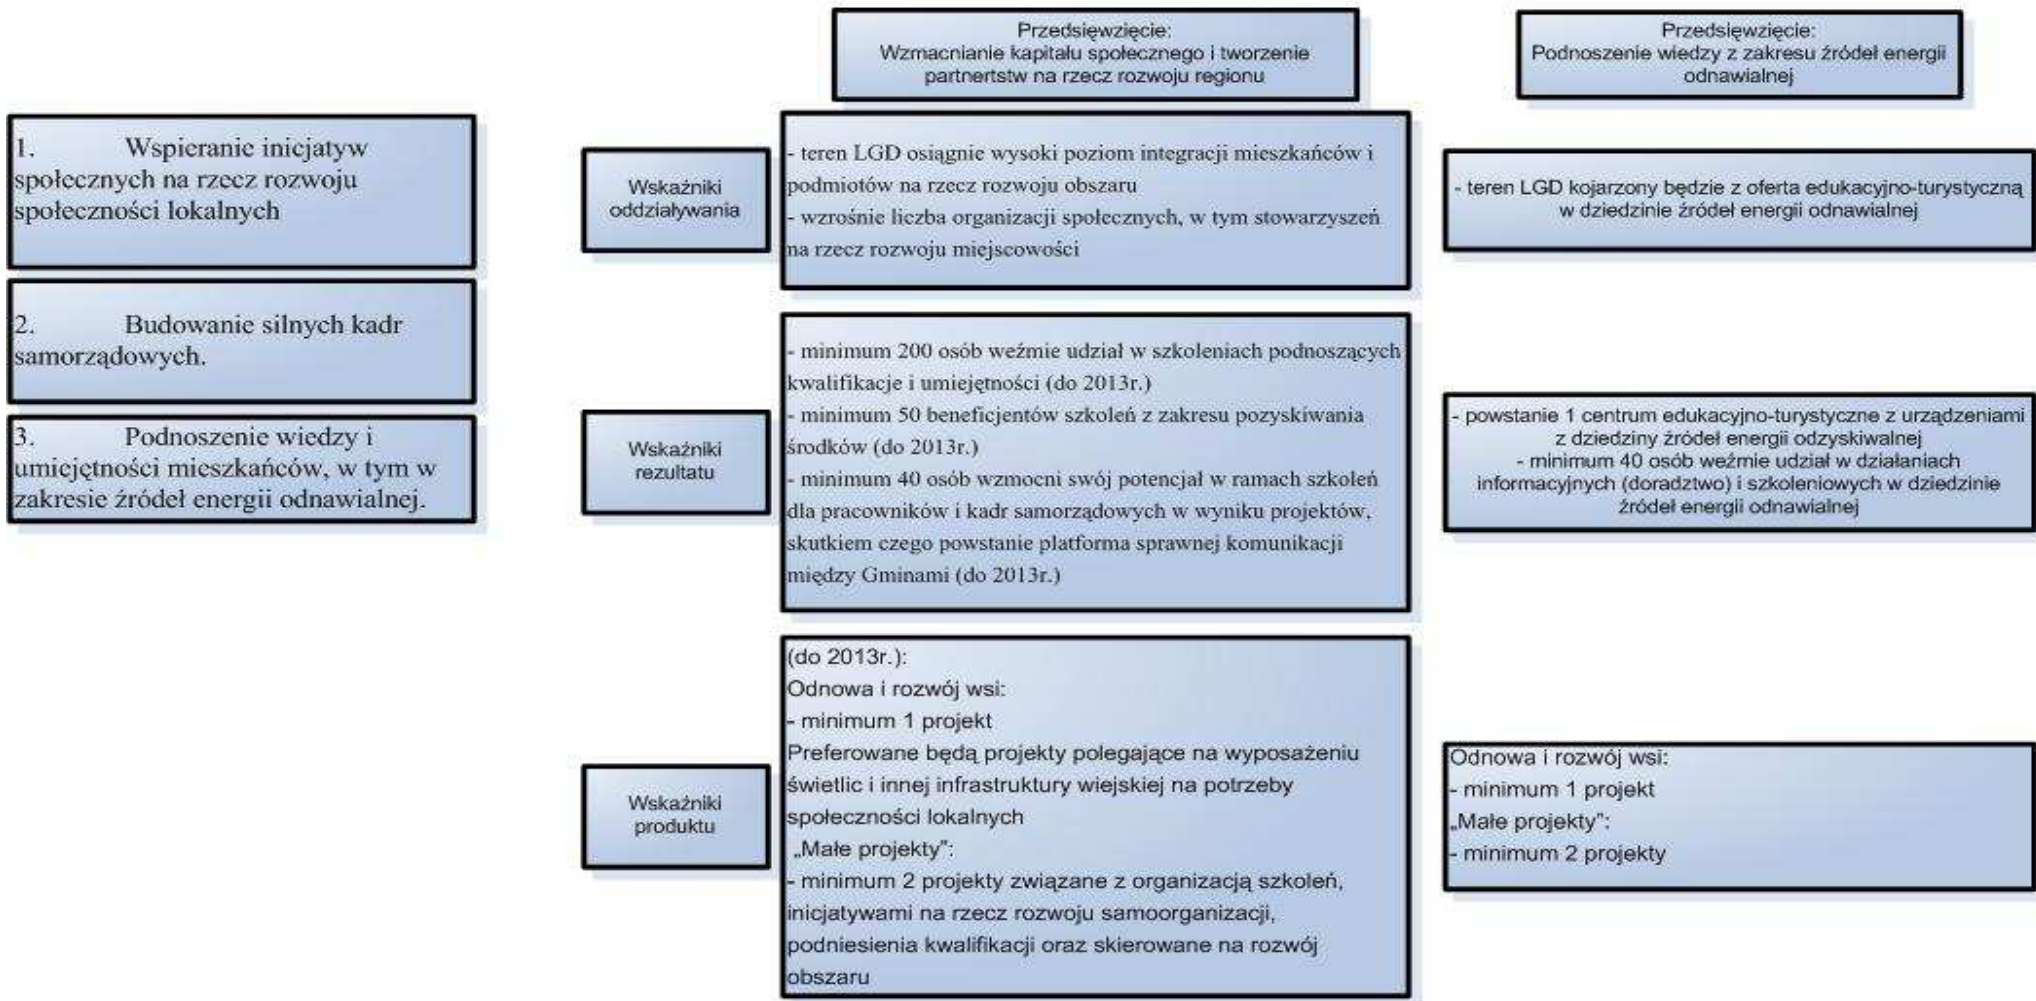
Przedsięwzięcie:
Wzmacnianie kapitału społecznego i tworzenie partnertstw na rzecz rozwoju regionu

Przedsięwzięcie:
Podnoszenie wiedzy z zakresu źródeł energii odnawialnej

1. Wspieranie inicjatyw społecznych na rzecz rozwoju społeczności lokalnych

2. Budowanie silnych kadr samorządowych.

3. Podnoszenie wiedzy i umiejętności mieszkańców, w tym w zakresie źródeł energii odnawialnej.

Wskaźniki oddziaływania

- teren LGD osiągnie wysoki poziom integracji mieszkańców i podmiotów na rzecz rozwoju obszaru
- wzrośnie liczba organizacji społecznych, w tym stowarzyszeń na rzecz rozwoju miejscowości

- teren LGD kojarzony będzie z oferta edukacyjno-turystyczną w dziedzinie źródeł energii odnawialnej

Wskaźniki rezultatu

- minimum 200 osób weźmie udział w szkoleniach podnoszących kwalifikacje i umiejętności (do 2013r.)
- minimum 50 beneficjentów szkoleń z zakresu pozyskiwania środków (do 2013r.)
- minimum 40 osób wzmocni swój potencjał w ramach szkoleń dla pracowników i kadr samorządowych w wyniku projektów, skutkiem czego powstanie platforma sprawnej komunikacji między Gminami (do 2013r.)

- powstanie 1 centrum edukacyjno-turystyczne z urządzeniami z dziedziny źródeł energii odzyskiwalnej
- minimum 40 osób weźmie udział w działaniach informacyjnych (doradztwo) i szkoleniowych w dziedzinie źródeł energii odnawialnej

Wskaźniki produktu

(do 2013r.):
Odnowa i rozwój wsi:
- minimum 1 projekt
Preferowane będą projekty polegające na wyposażeniu świetlic i innej infrastruktury wiejskiej na potrzeby społeczności lokalnych
„Małe projekty":
- minimum 2 projekty związane z organizacją szkoleń, inicjatywami na rzecz rozwoju samoorganizacji, podniesienia kwalifikacji oraz skierowane na rozwój obszaru

Odnowa i rozwój wsi:
- minimum 1 projekt
„Małe projekty":
- minimum 2 projekty